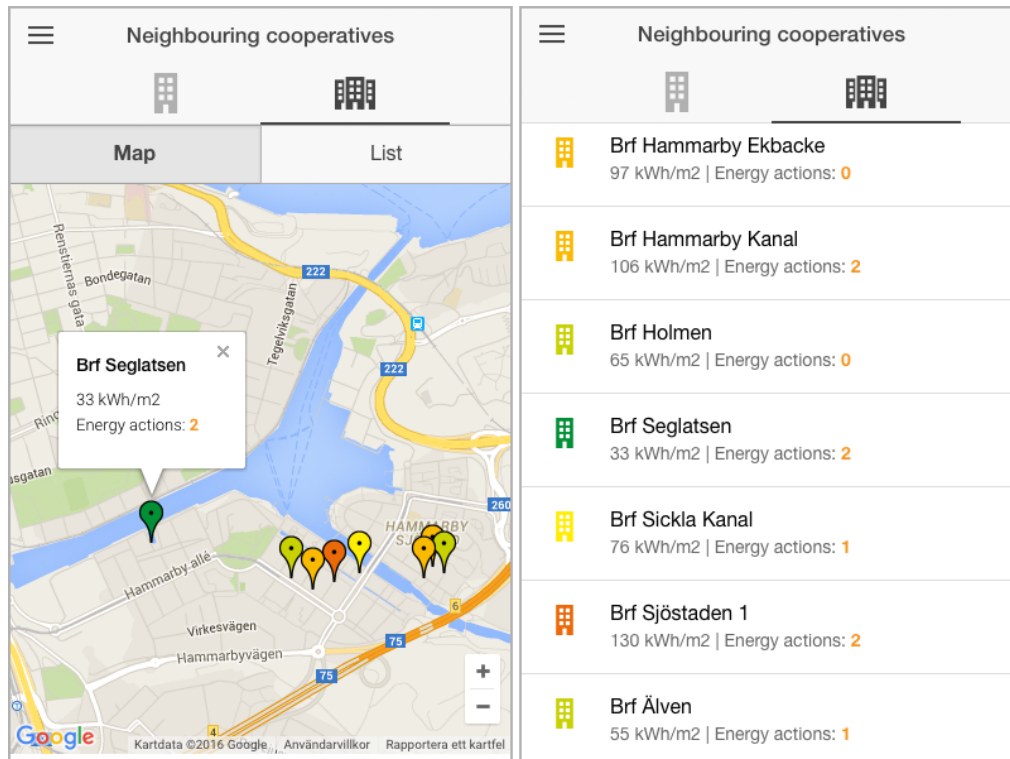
Neighbouring cooperatives

Map

List

Renstiernas gata

Bondegatan

Tegelviksgatan

222

222

Brf Seglatsen

33 kWh/m2

Energy actions: 2

Ring

gatan

HAMMARBY SJÖ

260

Hammarby allé

Virkesvägen

Hammarbyvägen

75

75

6

4

+

−

Google

Kartdata ©2016 Google Användarvillkor Rapportera ett kartfel

Neighbouring cooperatives

Brf Hammarby Ekbacke
97 kWh/m2 | Energy actions: 0

Brf Hammarby Kanal
106 kWh/m2 | Energy actions: 2

Brf Holmen
65 kWh/m2 | Energy actions: 0

Brf Seglatsen
33 kWh/m2 | Energy actions: 2

Brf Sickla Kanal
76 kWh/m2 | Energy actions: 1

Brf Sjöstaden 1
130 kWh/m2 | Energy actions: 2

Brf Älven
55 kWh/m2 | Energy actions: 1